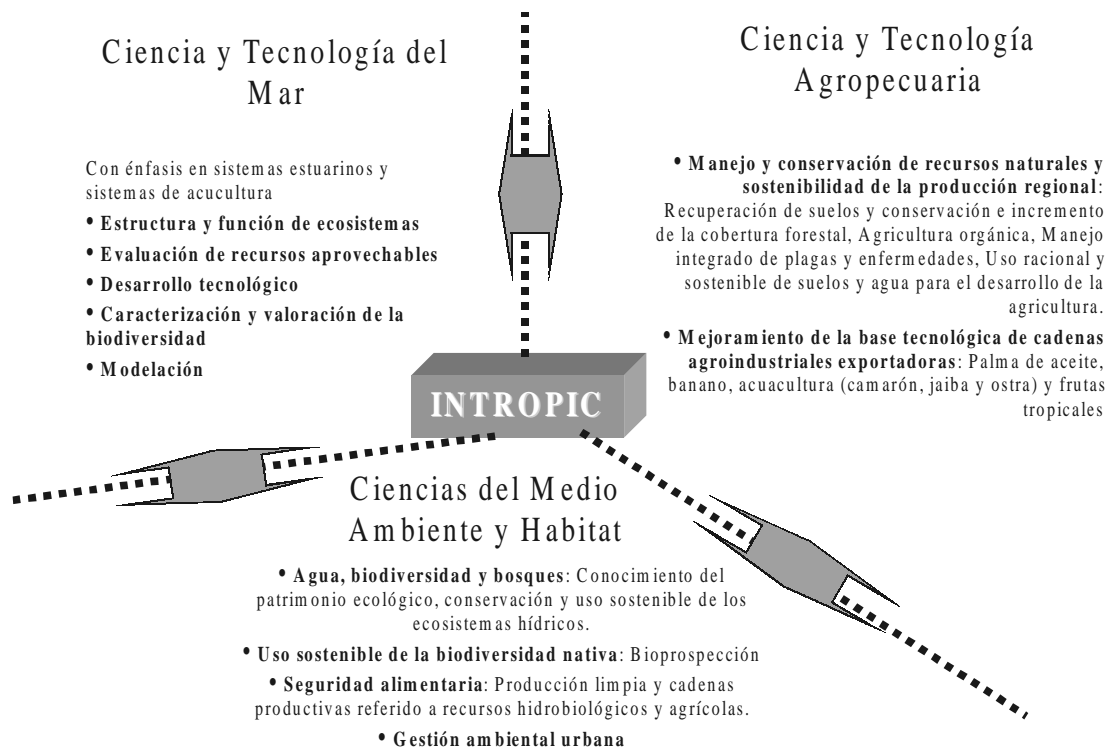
Ciencia y Tecnología del Mar

Con énfasis en sistemas estuarinos y sistemas de acucultura

• Estructura y función de ecosistemas

• Evaluación de recursos aprovechables

• Desarrollo tecnológico

• Caracterización y valoración de la biodiversidad

• Modelación

Ciencia y Tecnología Agropecuaria

• Manejo y conservación de recursos naturales y sostenibilidad de la producción regional: Recuperación de suelos y conservación e incremento de la cobertura forestal, Agricultura orgánica, Manejo integrado de plagas y enfermedades, Uso racional y sostenible de suelos y agua para el desarrollo de la agricultura.

• Mejoramiento de la base tecnológica de cadenas agroindustriales exportadoras: Palma de aceite, banano, acuacultura (camarón, jaiba y ostra) y frutas tropicales

INTROPIC

Ciencias del Medio Ambiente y Habitat

• Agua, biodiversidad y bosques: Conocimiento del patrimonio ecológico, conservación y uso sostenible de los ecosistemas hídricos.

• Uso sostenible de la biodiversidad nativa: Bioprospección

• Seguridad alimentaria: Producción limpia y cadenas productivas referido a recursos hidrobiológicos y agrícolas.

• Gestión ambiental urbana